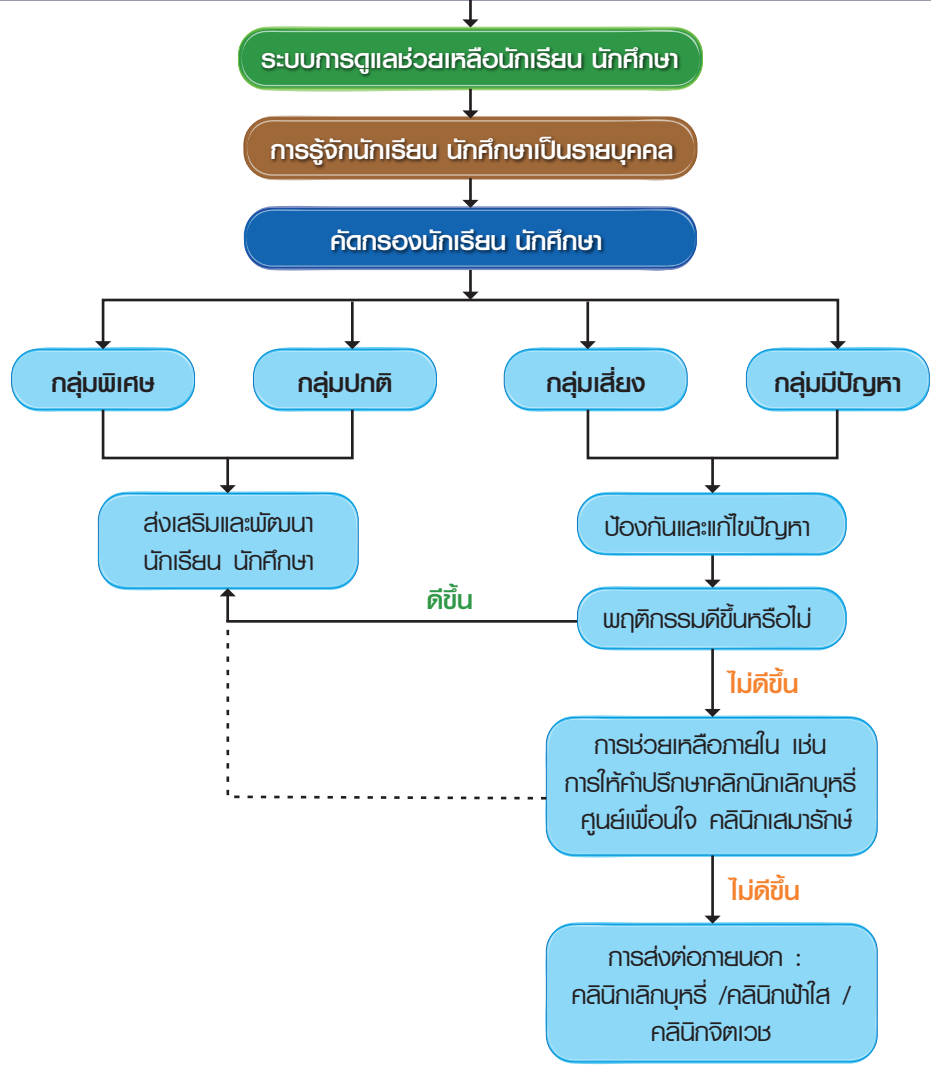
ระบบการดูแลช่วยเหลือนักเรียน นักศึกษา

การรู้จักนักเรียน นักศึกษาเป็นรายบุคคล

คัดกรองนักเรียน นักศึกษา

กลุ่มพิเศษ

กลุ่มปกติ

กลุ่มเสี่ยง

กลุ่มมีปัญหา

ส่งเสริมและพัฒนา นักเรียน นักศึกษา

ป้องกันและแก้ไขปัญหา

ดีขึ้น

พฤติกรรมดีขึ้นหรือไม่

ไม่ดีขึ้น

การช่วยเหลือภายใน เช่น การให้คำปรึกษาคลินิกเลิกบุหรี่ ศูนย์เพื่อนใจ คลินิกเสมารักษ์

ไม่ดีขึ้น

การส่งต่อภายนอก : คลินิกเลิกบุหรี่ /คลินิกฟ้าใส / คลินิกจิตเวช